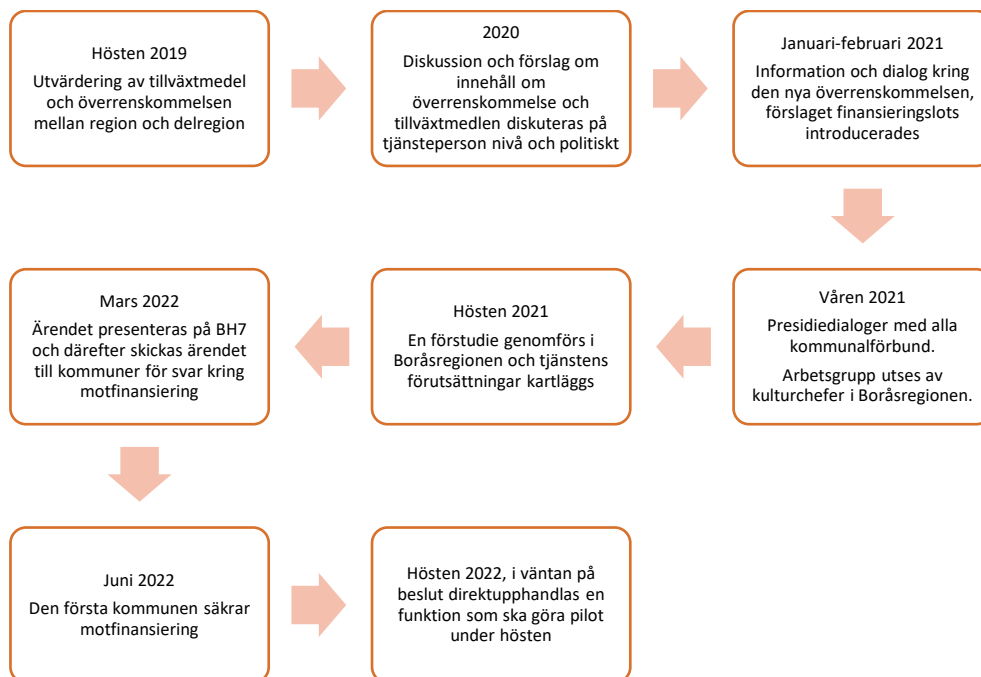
Hösten 2019
Utvärdering av tillväxtmedel och överrenskommelsen mellan region och delregion

2020
Diskussion och förslag om innehåll om överrenskommelse och tillväxtmedlen diskuteras på tjänsteperson nivå och politiskt

Januari-februari 2021
Information och dialog kring den nya överrenskommelsen, förslaget finansieringslots introducerades

Våren 2021
Presidiedialoger med alla kommunalförbund.

Arbetsgrupp utses av kulturchefer i Boråsregionen.

Hösten 2021
En förstudie genomförs i Boråsregionen och tjänstens förutsättningar kartläggs

Mars 2022
Ärendet presenteras på BH7 och därefter skickas ärendet till kommuner för svar kring motfinansiering

Juni 2022
Den första kommunen säkrar motfinansiering

Hösten 2022, i väntan på beslut direktupphandlas en funktion som ska göra pilot under hösten